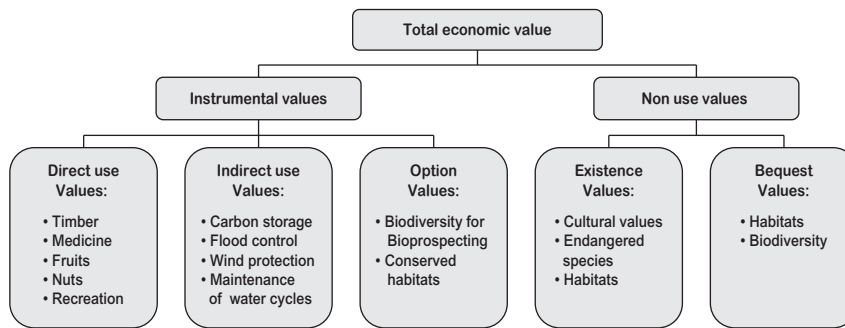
Total economic value

Instrumental values

Non use values

Direct use Values:
• Timber
• Medicine
• Fruits
• Nuts
• Recreation

Indirect use Values:
• Carbon storage
• Flood control
• Wind protection
• Maintenance of water cycles

Option Values:
• Biodiversity for Bioprospecting
• Conserved habitats

Existence Values:
• Cultural values
• Endangered species
• Habitats

Bequest Values:
• Habitats
• Biodiversity